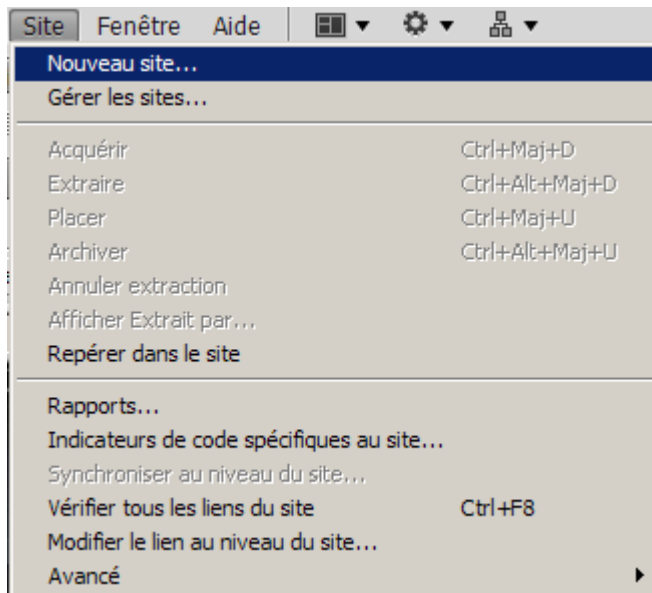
Site Fenêtre Aide

Nouveau site...
Gérer les sites...

Acquérir Ctrl+Maj+D
Extraire Ctrl+Alt+Maj+D
Placer Ctrl+Maj+U
Archiver Ctrl+Alt+Maj+U
Annuler extraction
Afficher Extrait par...
Repérer dans le site

Rapports...
Indicateurs de code spécifiques au site...
Synchroniser au niveau du site...
Vérifier tous les liens du site Ctrl+F8
Modifier le lien au niveau du site...
Avancé